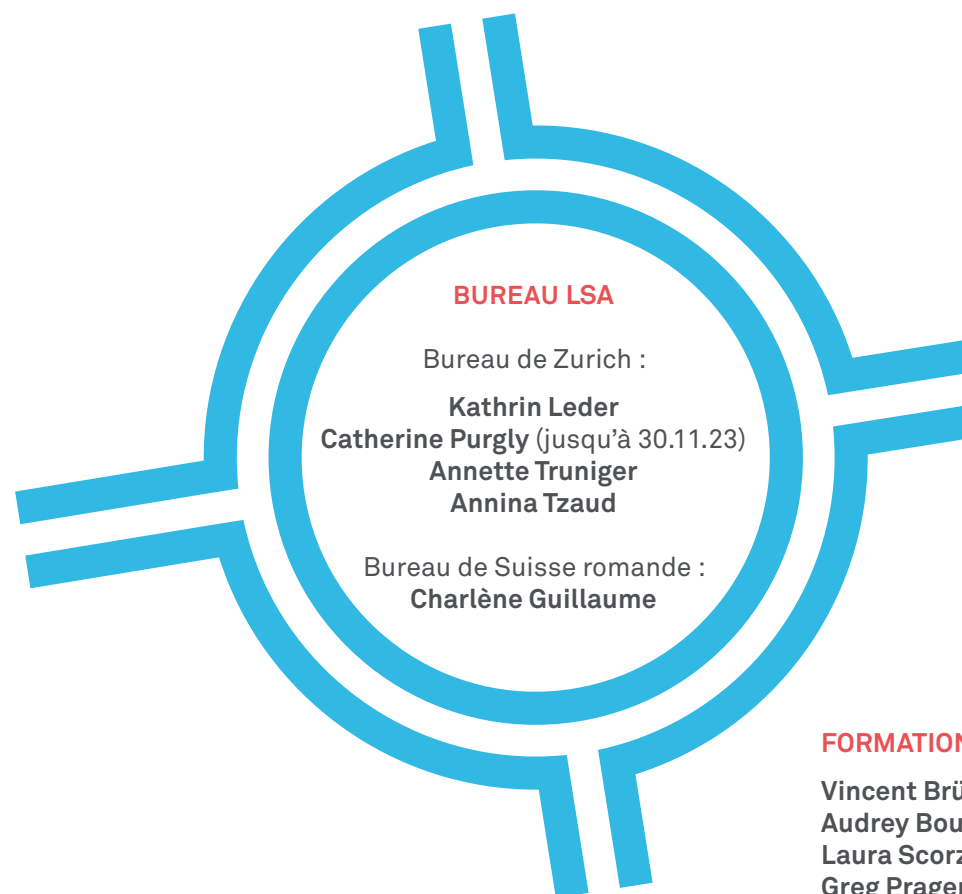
BUREAU LSA

Bureau de Zurich :

**Kathrin Leder**
**Catherine Purgly** (jusqu'à 30.11.23)
**Annette Truniger**
**Annina Tzaud**

Bureau de Suisse romande :
**Charlène Guillaume**

FORMATION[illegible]

Vincent Brü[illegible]
Audrey Bou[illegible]
Laura Scorz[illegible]
Greg Prage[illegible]